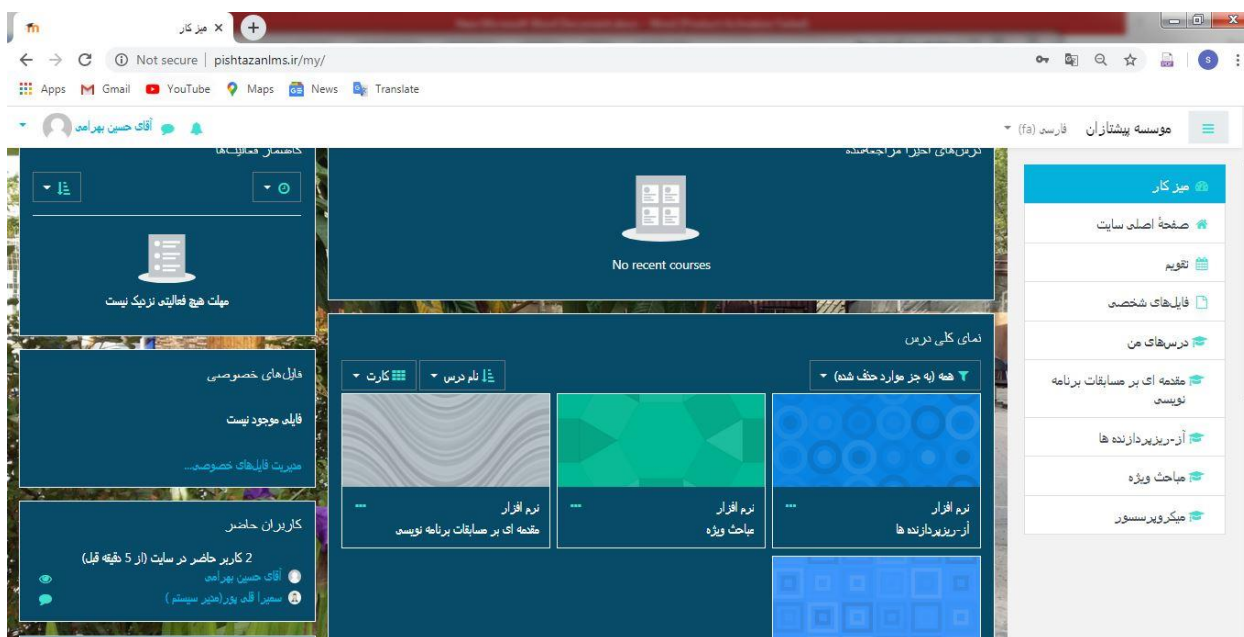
میز کار ×

Not secure | pishtazanlms.ir/my/

Apps Gmail YouTube Maps News Translate

موسسه پیشتازان فارسی (fa)

آقای حسین بهرامی

میز کار
صفحهٔ اصلی سایت
تقویم
فایل‌های شخصی
درس‌های من
مقدمه ای بر مسابقات برنامه نویسی
آز-ریزپردازنده ها
مباحث ویژه
میکروپرسسور

درس‌های اخیراً مراجعه‌شده

No recent courses

نمای کلی درس

همه (به جز موارد حذف شده)

نام درس

کارت

نرم افزار
آز-ریزپردازنده ها

نرم افزار
مباحث ویژه

نرم افزار
مقدمه ای بر مسابقات برنامه نویسی

گاهشمار فعالیت‌ها

مهلت هیچ فعالیتی نزدیک نیست

فایل‌های خصوصی

فایلی موجود نیست

مدیریت فایل‌های خصوصی...

کاربران حاضر

2 کاربر حاضر در سایت (از 5 دقیقه قبل)

آقای حسین بهرامی

سمیرا قلی پور(مدیر سیستم )